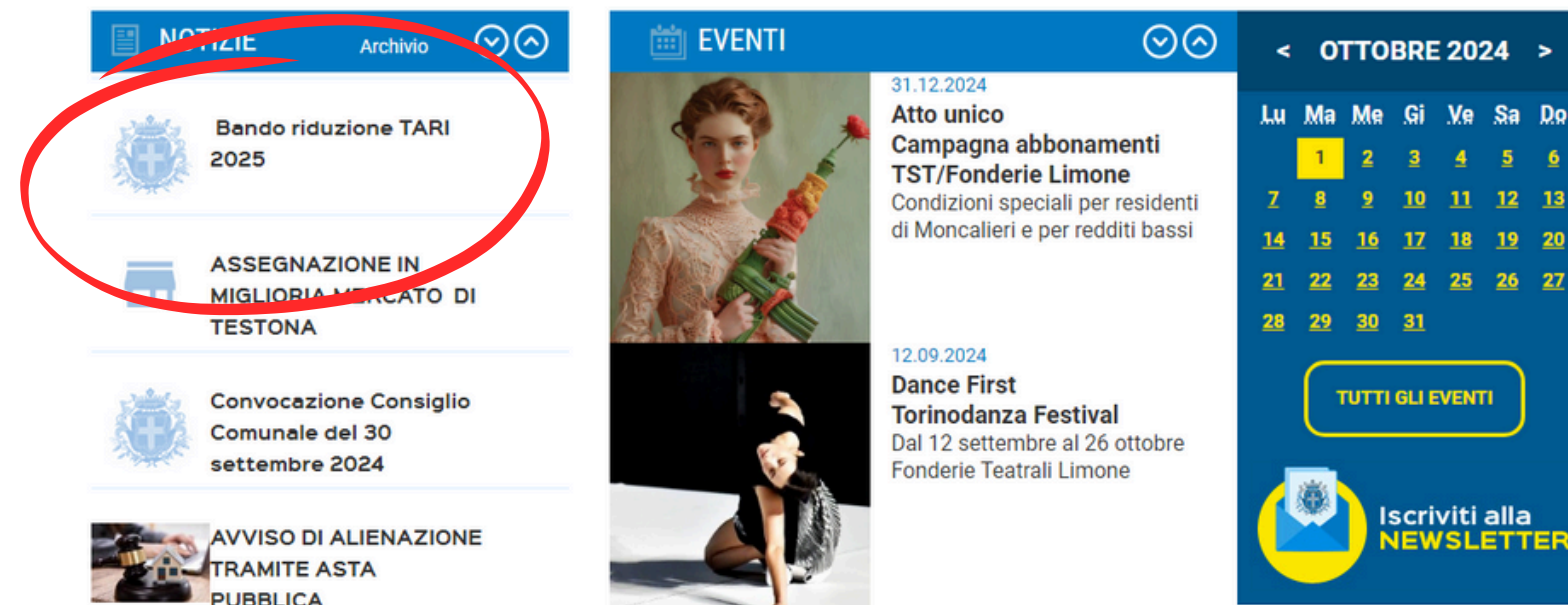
NOTIZIE Archivio

Bando riduzione TARI 2025

ASSEGNAZIONE IN MIGLIORIA MERCATO DI TESTONA

Convocazione Consiglio Comunale del 30 settembre 2024

AVVISO DI ALIENAZIONE TRAMITE ASTA PUBBLICA

EVENTI

31.12.2024
Atto unico
Campagna abbonamenti TST/Fonderie Limone
Condizioni speciali per residenti di Moncalieri e per redditi bassi

12.09.2024
Dance First
Torinodanza Festival
Dal 12 settembre al 26 ottobre
Fonderie Teatrali Limone

< OTTOBRE 2024 >

| Lu | Ma | Me | Gi | Ve | Sa | Do |
|---|---|---|---|---|---|---|
| | 1 | 2 | 3 | 4 | 5 | 6 |
| 7 | 8 | 9 | 10 | 11 | 12 | 13 |
| 14 | 15 | 16 | 17 | 18 | 19 | 20 |
| 21 | 22 | 23 | 24 | 25 | 26 | 27 |
| 28 | 29 | 30 | 31 | | | |

TUTTI GLI EVENTI

Iscriviti alla NEWSLETTER